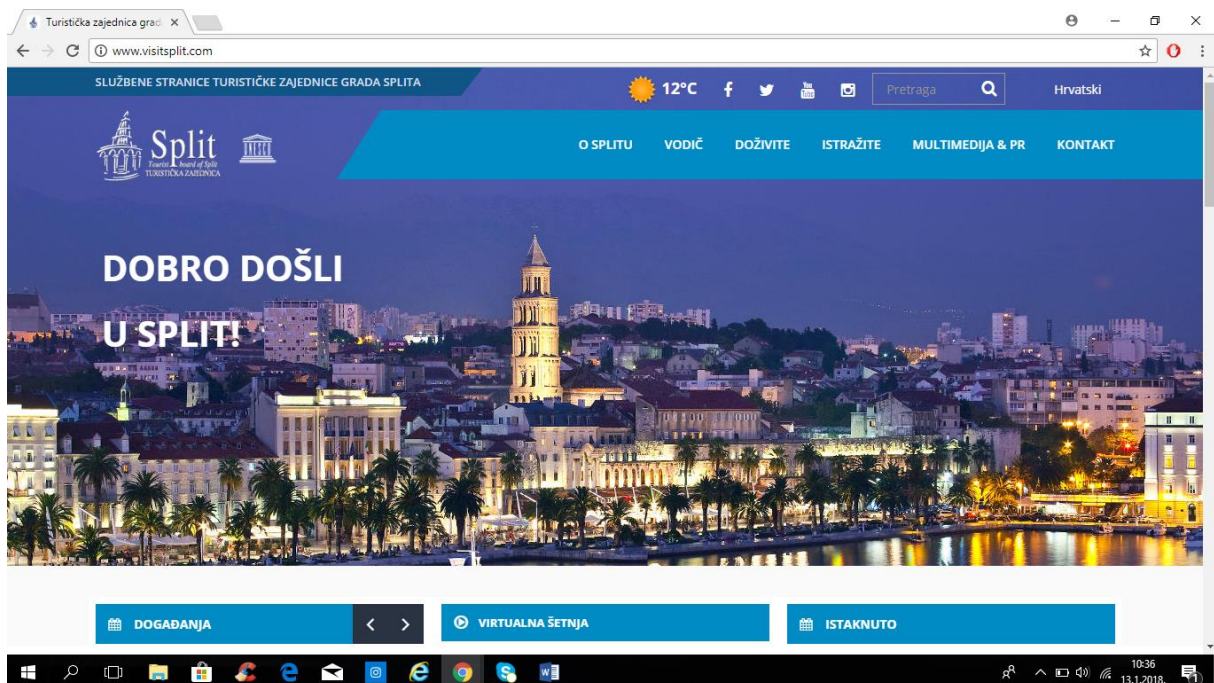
Turistička zajednica grad ×

www.visitsplit.com

SLUŽBENE STRANICE TURISTIČKE ZAJEDNICE GRADA SPLITA

12°C

Pretraga

Hrvatski

Split
Tourist board of Split
TURISTIČKA ZAJEDNICA

O SPLITU VODIČ DOŽIVITE ISTRAŽITE MULTIMEDIJA & PR KONTAKT

DOBRO DOŠLI

U SPLIT!

DOGAĐANJA

VIRTUALNA ŠETNJA

ISTAKNUTO

10:36
13.1.2018.